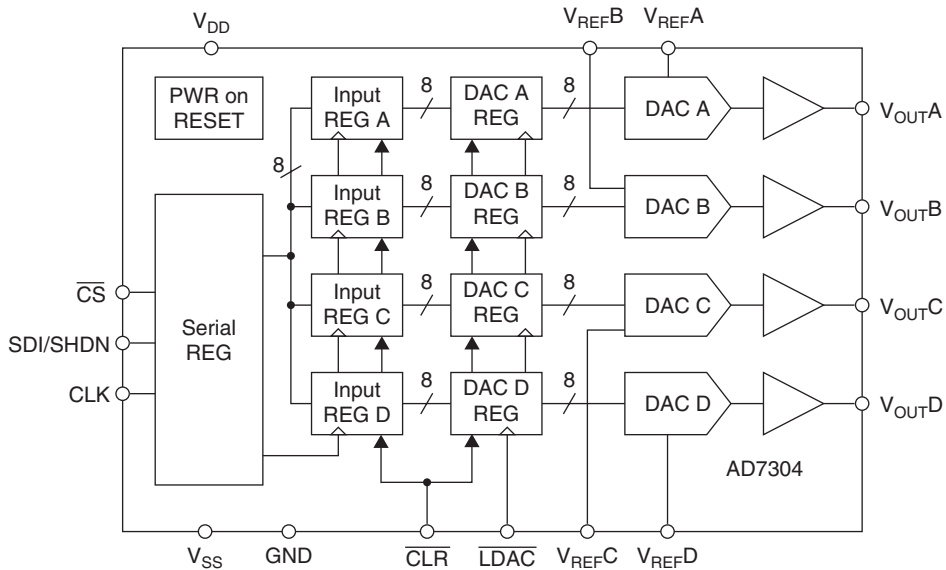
$V_{DD}$ $V_{REF}B$ $V_{REF}A$

PWR on RESET

Input REG A 8 DAC A REG 8 DAC A $V_{OUT}A$

8

Input REG B 8 DAC B REG 8 DAC B $V_{OUT}B$

$\overline{CS}$

SDI/SHDN

CLK

Serial REG

Input REG C 8 DAC C REG 8 DAC C $V_{OUT}C$

Input REG D 8 DAC D REG 8 DAC D $V_{OUT}D$

AD7304

$V_{SS}$ GND $\overline{CLR}$ $\overline{LDAC}$ $V_{REF}C$ $V_{REF}D$